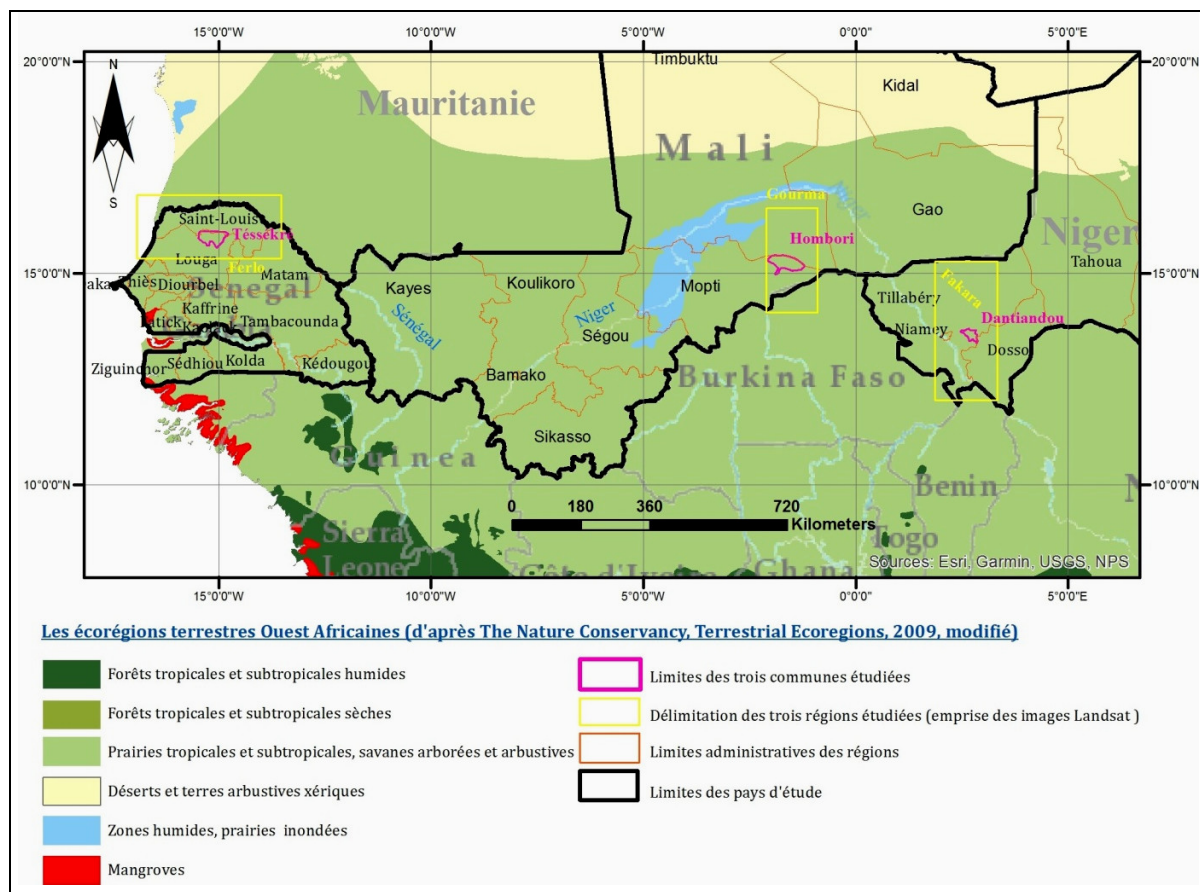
15°0'0"W
10°0'0"W
5°0'0"W
0°0'0"
5°0'0"E

20°0'0"N
20°0'0"N
15°0'0"N
15°0'0"N
10°0'0"N
10°0'0"N

N
S

Mauritanie
Timbuktu
Kidal
Mali
Gourma
Gao
Niger
Tahoua
Saint-Louis
Téssékré
Hombori
Louga
Ferlo
Matam
Thiès
Diourbel
Senegal
Kaffrine
Fatick
Tambacounda
Kayes
Koulikoro
Mopti
Tillabéry
Fakara
Niamey
Dantiandou
Dosso
Sénégal
Niger
Ségou
Ziguinchor
Sédhiou
Kolda
Kédougou
Bamako
Burkina Faso
Sikasso
Guinea
Benin
Sierra Leone
Côte d'Ivoire
Ghana
Togo

0
180
360
720
Kilometers

Sources: Esri, Garmin, USGS, NPS

Les écorégions terrestres Ouest Africaines (d'après The Nature Conservancy, Terrestrial Ecoregions, 2009, modifié)

Forêts tropicales et subtropicales humides
Forêts tropicales et subtropicales sèches
Prairies tropicales et subtropicales, savanes arborées et arbustives
Déserts et terres arbustives xériques
Zones humides, prairies inondées
Mangroves

Limites des trois communes étudiées
Délimitation des trois régions étudiées (emprise des images Landsat )
Limites administratives des régions
Limites des pays d'étude